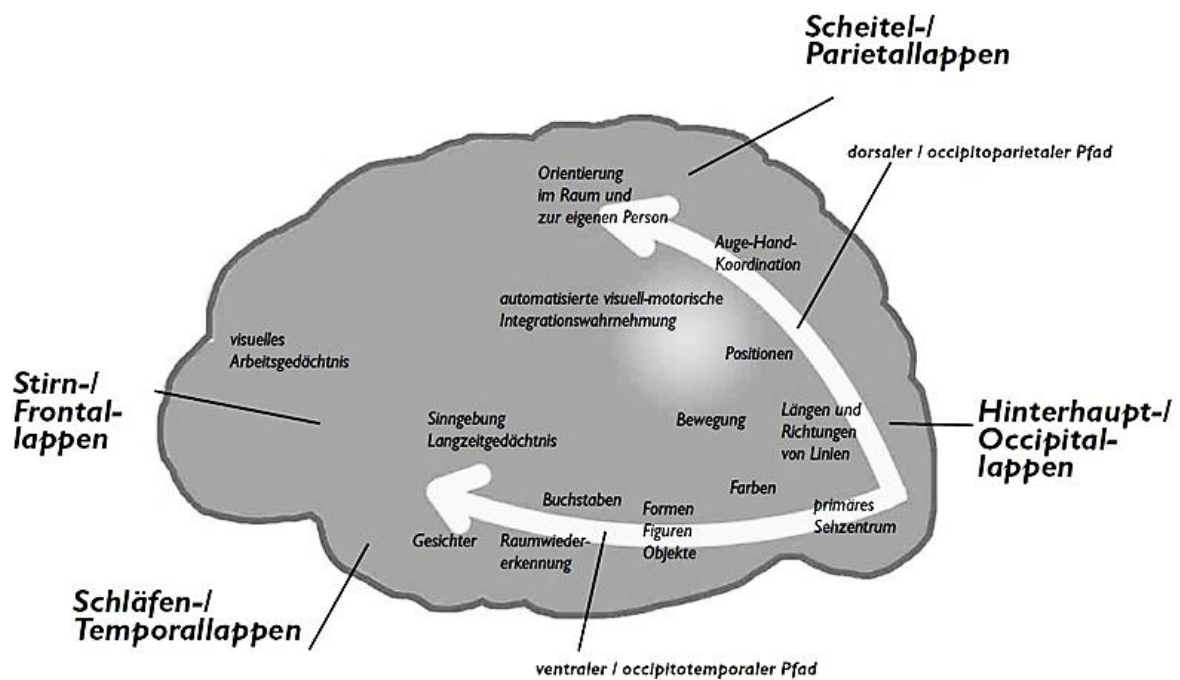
Scheitel-/
Parietallappen

dorsaler / occipitoparietaler Pfad

Orientierung im Raum und zur eigenen Person

Auge-Hand-Koordination

automatisierte visuell-motorische Integrationswahrnehmung

visuelles Arbeitsgedächtnis

Positionen

Stirn-/
Frontallappen

Sinngebung
Langzeitgedächtnis

Bewegung

Längen und Richtungen von Linien

Hinterhaupt-/
Occipitallappen

Farben

Buchstaben

Formen
Figuren
Objekte

primäres Sehzentrum

Gesichter

Raumwiedererkennung

Schläfen-/
Temporallappen

ventraler / occipitotemporaler Pfad